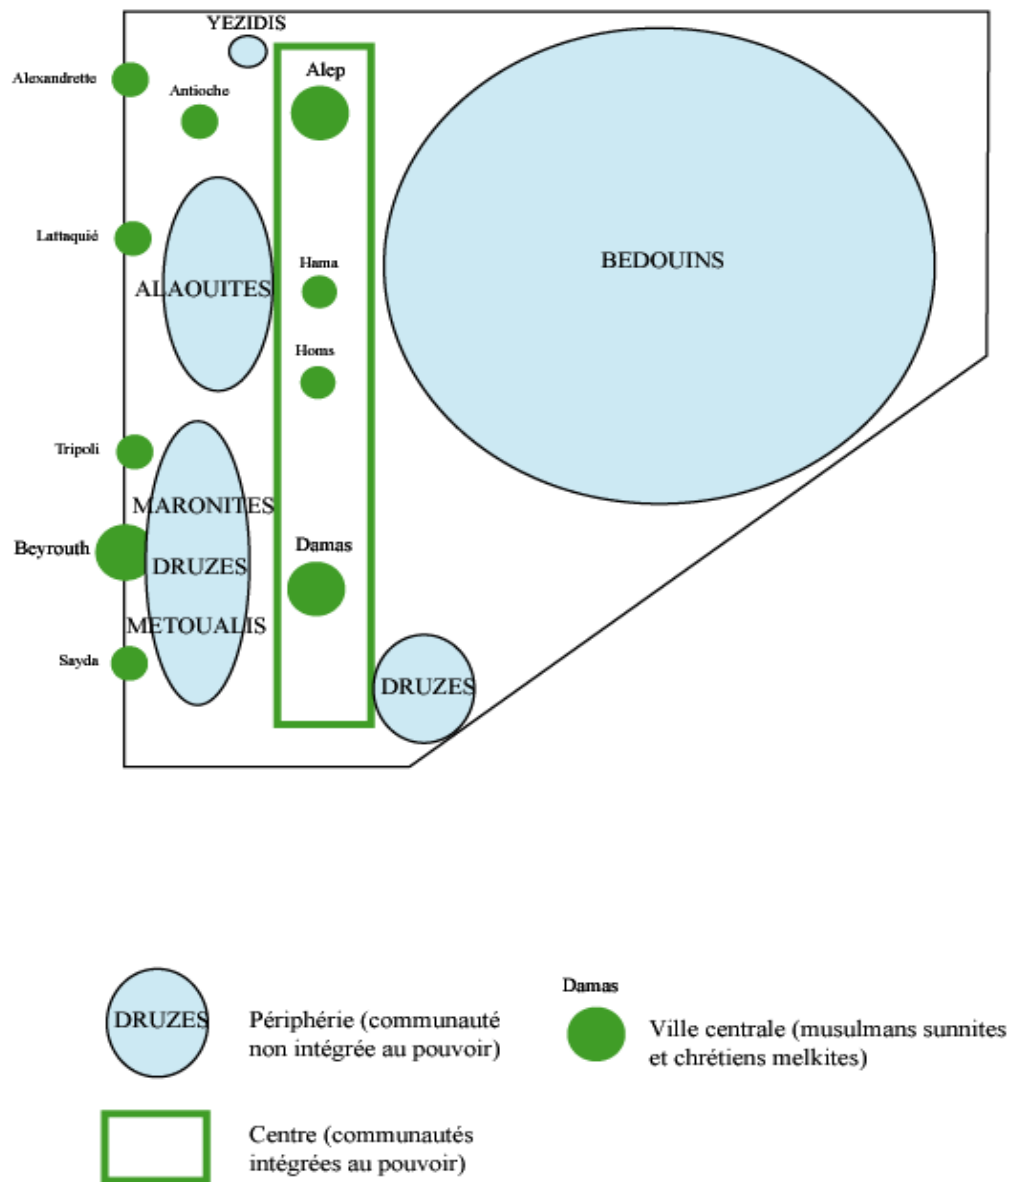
YEZIDIS

Alexandrette

Antioche

Alep

Lattaquié

ALAOUITES

Hama

BEDOUINS

Homs

Tripoli

MARONITES

Beyrouth

DRUZES

Damas

METOUALIS

Sayda

DRUZES

DRUZES

Périphérie (communauté non intégrée au pouvoir)

Damas

Ville centrale (musulmans sunnites et chrétiens melkites)

Centre (communautés intégrées au pouvoir)